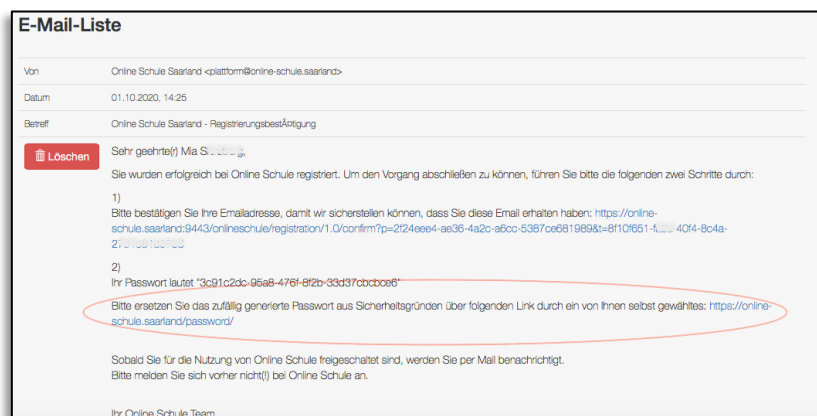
E-Mail-Liste

| | |
|---|---|
| Von | Online Schule Saarland <platform@online-schule.saarland> |
| Datum | 01.10.2020, 14:25 |
| Betreff | Online Schule Saarland - RegistrierungsbestÃ¤tigung |

Löschen

Sehr geehrte(r) Mia S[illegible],

Sie wurden erfolgreich bei Online Schule registriert. Um den Vorgang abschließen zu können, führen Sie bitte die folgenden zwei Schritte durch:

1)
Bitte bestätigen Sie Ihre Emailadresse, damit wir sicherstellen können, dass Sie diese Email erhalten haben: https://online-schule.saarland:9443/onlineschule/registration/1.0/confirm?p=2f24eee4-ae36-4a2c-a6cc-5387ce681989&t=8f10f651-f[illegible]40f4-8c4a-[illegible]

2)
Ihr Passwort lautet "3c91c2dc-95a8-476f-8f2b-33d37cbcbce6"

Bitte ersetzen Sie das zufällig generierte Passwort aus Sicherheitsgründen über folgenden Link durch ein von Ihnen selbst gewähltes: https://online-schule.saarland/password/

Sobald Sie für die Nutzung von Online Schule freigeschaltet sind, werden Sie per Mail benachrichtigt.
Bitte melden Sie sich vorher nicht(!) bei Online Schule an.

Ihr Online Schule Team